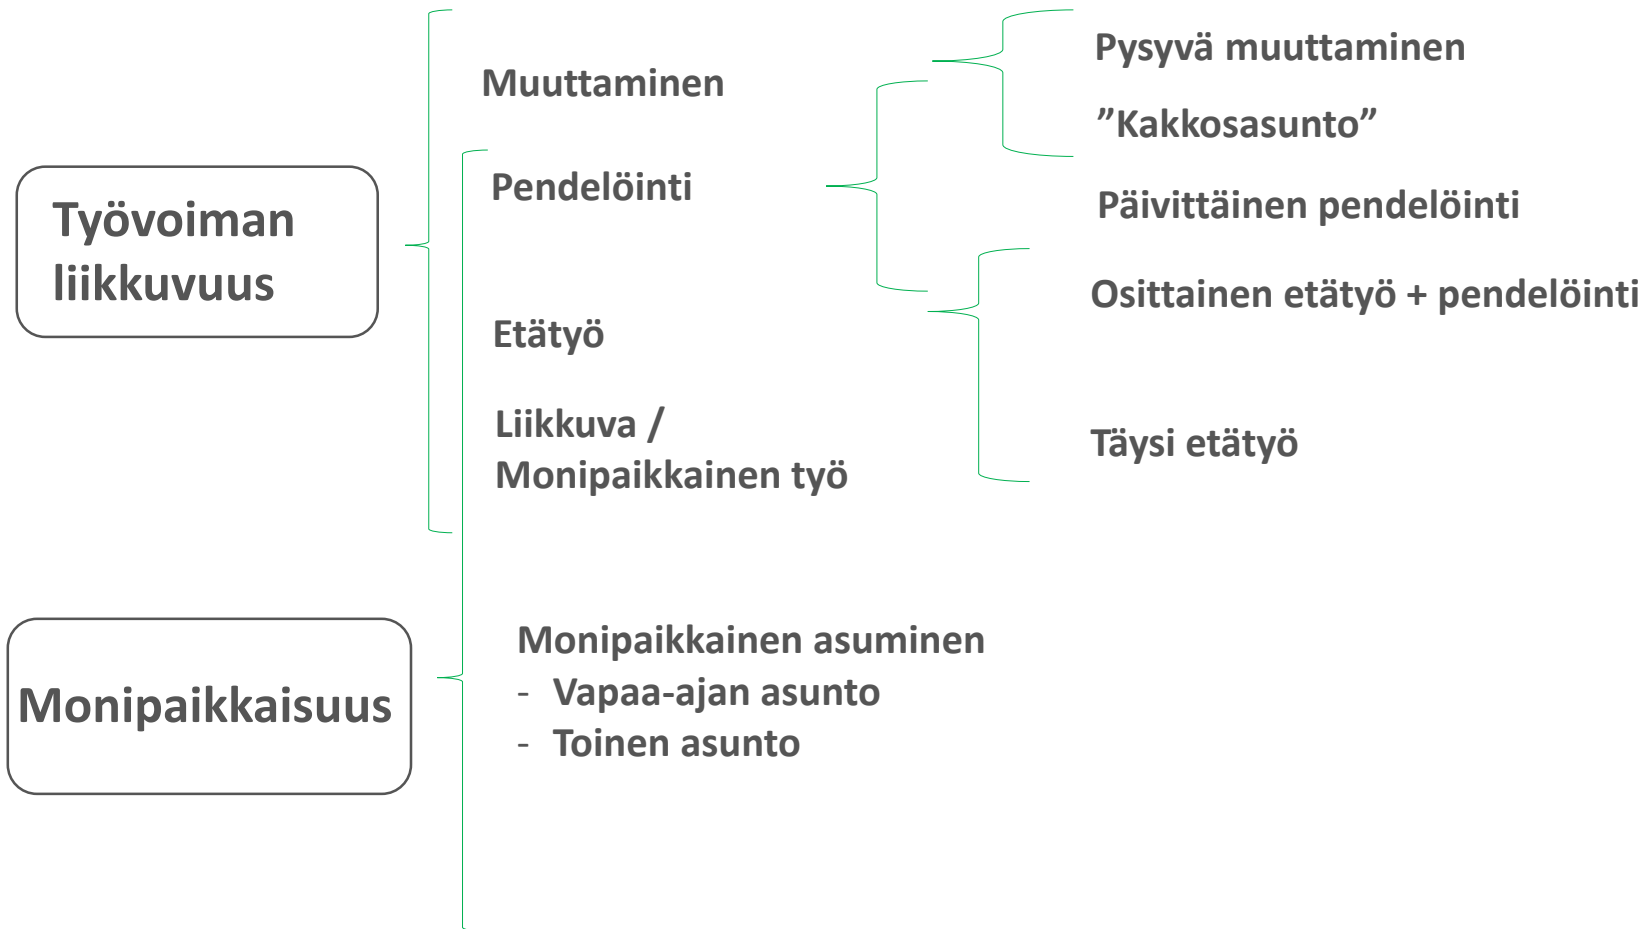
Työvoiman liikkuvuus

Muuttaminen

Pendelöinti

Etätyö

Liikkuva / Monipaikkainen työ

Pysyvä muuttaminen

”Kakkosasunto”

Päivittäinen pendelöinti

Osittainen etätyö + pendelöinti

Täysi etätyö

Monipaikkaisuus

Monipaikkainen asuminen
- Vapaa-ajan asunto
- Toinen asunto